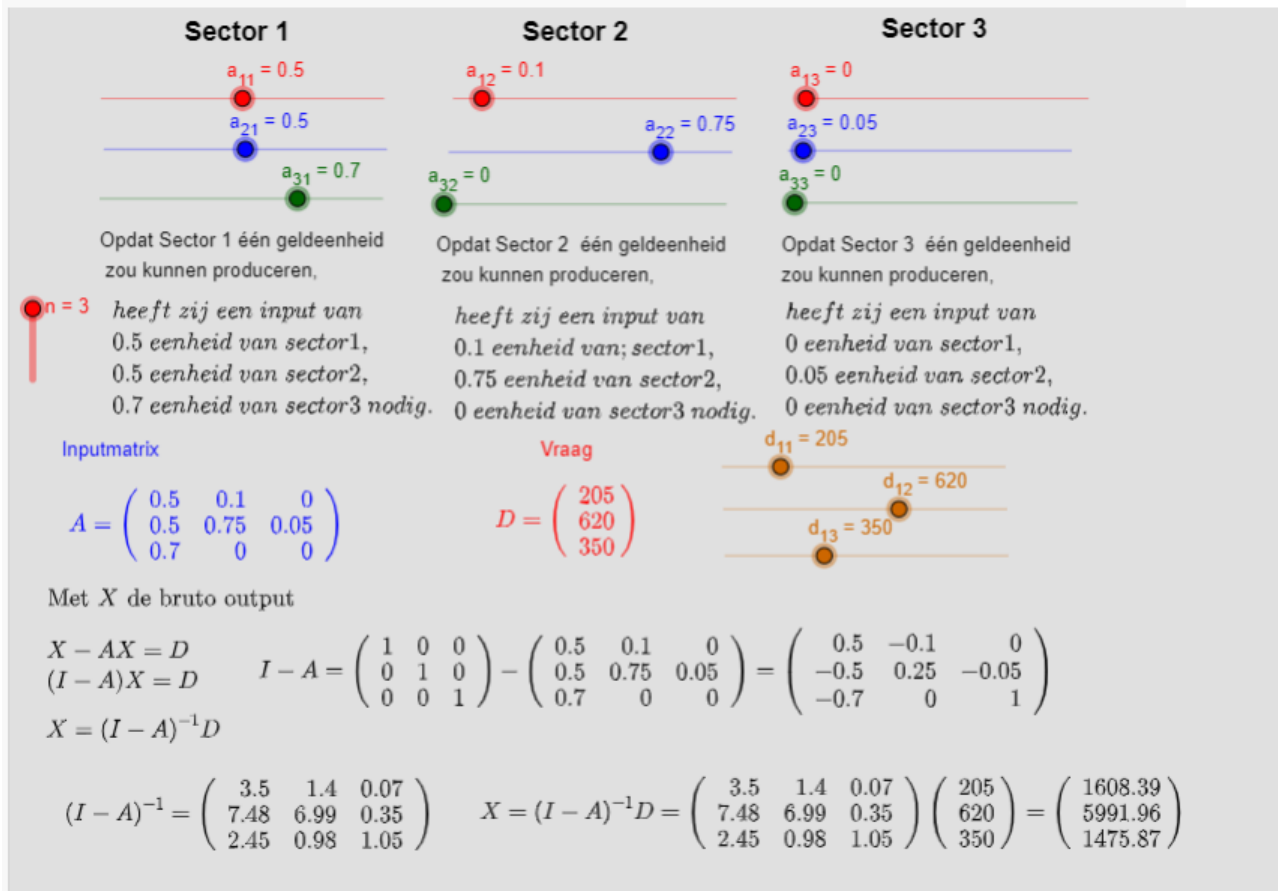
Sector 1

$a_{11} = 0.5$

$a_{21} = 0.5$

$a_{31} = 0.7$

Opdat Sector 1 één geldeenheid zou kunnen produceren,

n = 3

$heeft\ zij\ een\ input\ van$
$0.5\ eenheid\ van\ sector1,$
$0.5\ eenheid\ van\ sector2,$
$0.7\ eenheid\ van\ sector3\ nodig.$

Sector 2

$a_{12} = 0.1$

$a_{22} = 0.75$

$a_{32} = 0$

Opdat Sector 2 één geldeenheid zou kunnen produceren,

$heeft\ zij\ een\ input\ van$
$0.1\ eenheid\ van;\ sector1,$
$0.75\ eenheid\ van\ sector2,$
$0\ eenheid\ van\ sector3\ nodig.$

Sector 3

$a_{13} = 0$

$a_{23} = 0.05$

$a_{33} = 0$

Opdat Sector 3 één geldeenheid zou kunnen produceren,

$heeft\ zij\ een\ input\ van$
$0\ eenheid\ van\ sector1,$
$0.05\ eenheid\ van\ sector2,$
$0\ eenheid\ van\ sector3\ nodig.$

Inputmatrix

$A = \begin{pmatrix} 0.5 & 0.1 & 0 \\ 0.5 & 0.75 & 0.05 \\ 0.7 & 0 & 0 \end{pmatrix}$

Vraag

$D = \begin{pmatrix} 205 \\ 620 \\ 350 \end{pmatrix}$

$d_{11} = 205$

$d_{12} = 620$

$d_{13} = 350$

Met $X$ de bruto output

$X - AX = D$
$(I - A)X = D$
$X = (I - A)^{-1}D$

$I - A = \begin{pmatrix} 1 & 0 & 0 \\ 0 & 1 & 0 \\ 0 & 0 & 1 \end{pmatrix} - \begin{pmatrix} 0.5 & 0.1 & 0 \\ 0.5 & 0.75 & 0.05 \\ 0.7 & 0 & 0 \end{pmatrix} = \begin{pmatrix} 0.5 & -0.1 & 0 \\ -0.5 & 0.25 & -0.05 \\ -0.7 & 0 & 1 \end{pmatrix}$

$(I - A)^{-1} = \begin{pmatrix} 3.5 & 1.4 & 0.07 \\ 7.48 & 6.99 & 0.35 \\ 2.45 & 0.98 & 1.05 \end{pmatrix}$

$X = (I - A)^{-1}D = \begin{pmatrix} 3.5 & 1.4 & 0.07 \\ 7.48 & 6.99 & 0.35 \\ 2.45 & 0.98 & 1.05 \end{pmatrix} \begin{pmatrix} 205 \\ 620 \\ 350 \end{pmatrix} = \begin{pmatrix} 1608.39 \\ 5991.96 \\ 1475.87 \end{pmatrix}$